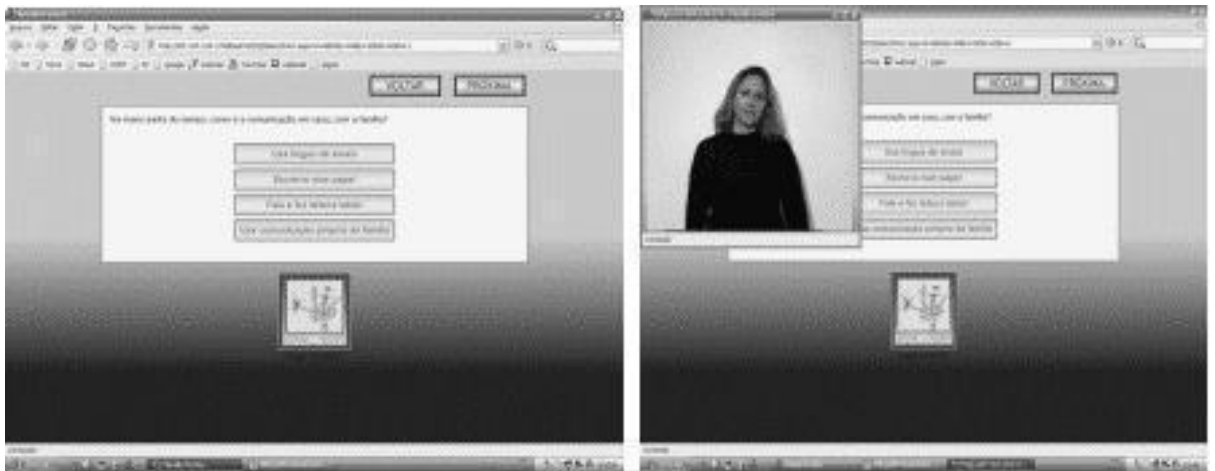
VOLTAR
PRÓXIMA

Na maior parte do tempo, como é a comunicação em casa, com a família?

Usa língua de sinais
Escreve num papel
Fala e faz leitura labial
Usa comunicação própria da família

VOLTAR
PRÓXIMA

comunicação em casa, com a família?

Usa língua de sinais
Escreve num papel
Fala e faz leitura labial
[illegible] comunicação própria da família